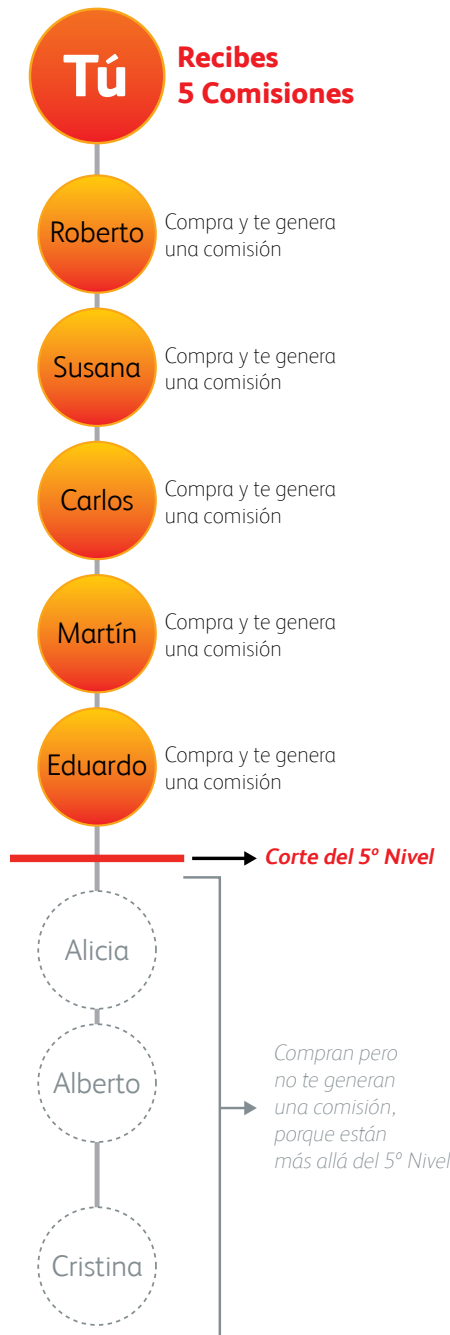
Tú

Recibes
5 Comisiones

Roberto
Compra y te genera una comisión

Susana
Compra y te genera una comisión

Carlos
Compra y te genera una comisión

Martín
Compra y te genera una comisión

Eduardo
Compra y te genera una comisión

Corte del 5º Nivel

Alicia

Alberto

Compran pero no te generan una comisión, porque están más allá del 5º Nivel

Cristina